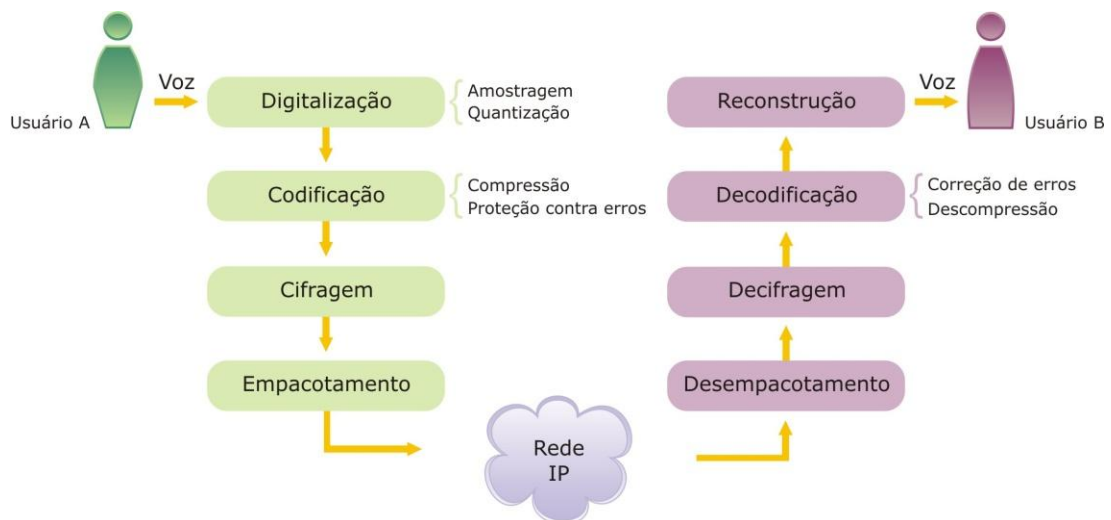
Usuário A

Voz

Digitalização

Amostragem
Quantização

Codificação

Compressão
Proteção contra erros

Cifragem

Empacotamento

Rede
IP

Reconstrução

Voz

Usuário B

Decodificação

Correção de erros
Descompressão

Decifragem

Desempacotamento